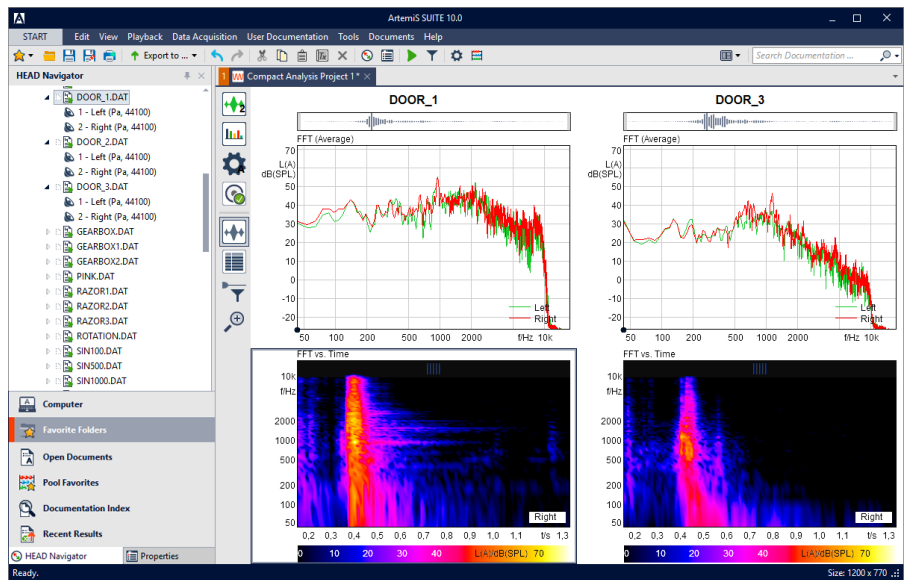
ArtemiS SUITE 10.0

START Edit View Playback Data Acquisition User Documentation Tools Documents Help

Export to ...

Search Documentation ...

HEAD Navigator

DOOR_1.DAT
1 - Left (Pa, 44100)
2 - Right (Pa, 44100)
DOOR_2.DAT
1 - Left (Pa, 44100)
2 - Right (Pa, 44100)
DOOR_3.DAT
1 - Left (Pa, 44100)
2 - Right (Pa, 44100)
GEARBOX.DAT
GEARBOX1.DAT
GEARBOX2.DAT
PINK.DAT
RAZOR1.DAT
RAZOR2.DAT
RAZOR3.DAT
ROTATION.DAT
SIN100.DAT
SIN500.DAT
SIN1000.DAT

Computer
Favorite Folders
Open Documents
Pool Favorites
Documentation Index
Recent Results

HEAD Navigator Properties

Compact Analysis Project 1 *

DOOR_1

FFT (Average)
L(A) dB(SPL)
70 60 50 40 30 20 10 0 -10 -20 -30
50 100 200 500 1000 2000 f/Hz 10k
Left
Right

FFT vs. Time
10k f/Hz 2000 1000 500 200 100 50
Right
0,2 0,3 0,4 0,5 0,6 0,7 0,8 0,9 1,0 1,1 t/s 1,3
0 10 20 30 40 L(A)/dB(SPL) 70

DOOR_3

FFT (Average)
L(A) dB(SPL)
70 60 50 40 30 20 10 0 -10 -20 -30
50 100 200 500 1000 2000 f/Hz 10k
Left
Right

FFT vs. Time
10k f/Hz 2000 1000 500 200 100 50
Right
0,2 0,3 0,4 0,5 0,6 0,7 0,8 0,9 1,0 1,1 t/s 1,3
0 10 20 30 40 L(A)/dB(SPL) 70

Ready.
Size: 1200 x 770